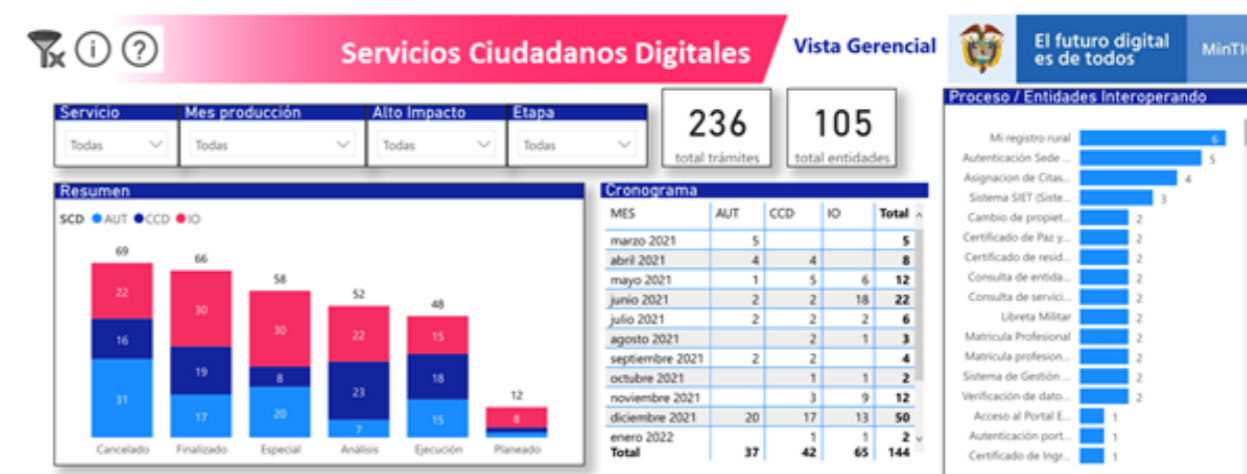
Servicios Ciudadanos Digitales

Vista Gerencial

El futuro digital es de todos

MinTI

Servicio
Todas

Mes producción
Todas

Alto Impacto
Todas

Etapa
Todas

236
total trámites

105
total entidades

Proceso / Entidades Interoperando

Mi registro rural 6
Autenticación Sede ... 5
Asignacion de Citas... 4
Sistema SIET (Siste... 3
Cambio de propiet... 2
Certificado de Paz y... 2
Certificado de resid... 2
Consulta de entida... 2
Consulta de servici... 2
Libreta Militar 2
Matricula Profesional 2
Matricula profesion... 2
Sistema de Gestión ... 2
Verificación de dato... 2
Acceso al Portal E... 1
Autenticación port... 1
Certificado de Ingr... 1

Resumen

SCD ● AUT ● CCD ● IO

69 66 58 52 48 12

| | Cancelado | Finalizado | Especial | Análisis | Ejecución | Planeado |
|---|---|---|---|---|---|---|
| IO | 22 | 30 | 30 | 22 | 15 | 8 |
| CCD | 16 | 19 | 8 | 23 | 18 | |
| AUT | 31 | 17 | 20 | | 15 | |

Cronograma

| MES | AUT | CCD | IO | Total |
|---|---|---|---|---|
| marzo 2021 | 5 | | | 5 |
| abril 2021 | 4 | 4 | | 8 |
| mayo 2021 | 1 | 5 | 6 | 12 |
| junio 2021 | 2 | 2 | 18 | 22 |
| julio 2021 | 2 | 2 | 2 | 6 |
| agosto 2021 | | 2 | 1 | 3 |
| septiembre 2021 | 2 | 2 | | 4 |
| octubre 2021 | | 1 | 1 | 2 |
| noviembre 2021 | | 3 | 9 | 12 |
| diciembre 2021 | 20 | 17 | 13 | 50 |
| enero 2022 | | 1 | 1 | 2 |
| Total | 37 | 42 | 65 | 144 |